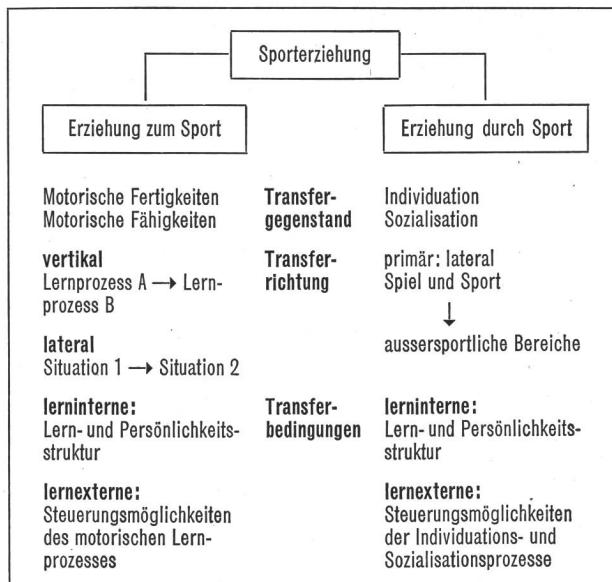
Sporterziehung

Erziehung zum Sport

Erziehung durch Sport

Motorische Fertigkeiten
Motorische Fähigkeiten

Transfergegenstand

Individuation
Sozialisation

vertikal
Lernprozess A $\longrightarrow$ Lernprozess B

Transferrichtung

primär: lateral
Spiel und Sport
$\downarrow$
aussersportliche Bereiche

lateral
Situation 1 $\longrightarrow$ Situation 2

lerninterne:
Lern- und Persönlichkeitsstruktur

Transferbedingungen

lerninterne:
Lern- und Persönlichkeitsstruktur

lernexterne:
Steuerungsmöglichkeiten des motorischen Lernprozesses

lernexterne:
Steuerungsmöglichkeiten der Individuations- und Sozialisationsprozesse